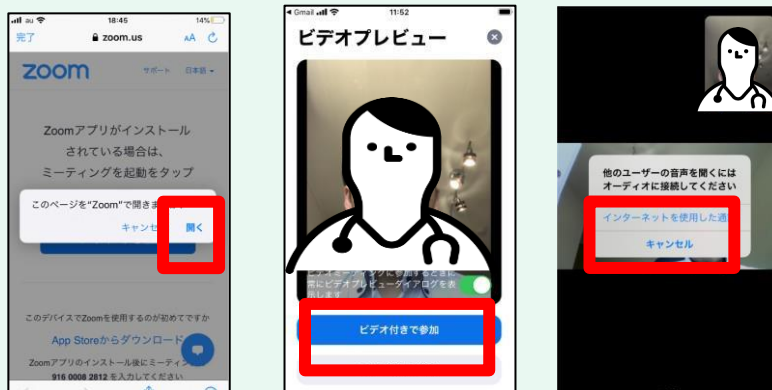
au 18:45 14%
完了 zoom.us AA
zoom サポート 日本語
Zoomアプリがインストールされている場合は、ミーティングを起動をタップ
このページを"Zoom"で開きま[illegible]
キャンセ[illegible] 開く
このデバイスでZoomを使用するのが初めてですか
App Storeからダウンロード
Zoomアプリのインストール後にミーティン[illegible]
916 0008 2812 を入力してください

Gmail 11:52
ビデオプレビュー
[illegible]に参加するときに常にビデオプレビューダイアログを表示します
ビデオ付きで参加

他のユーザーの音声を聞くにはオーディオに接続してください
インターネットを使用した通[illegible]
キャンセル